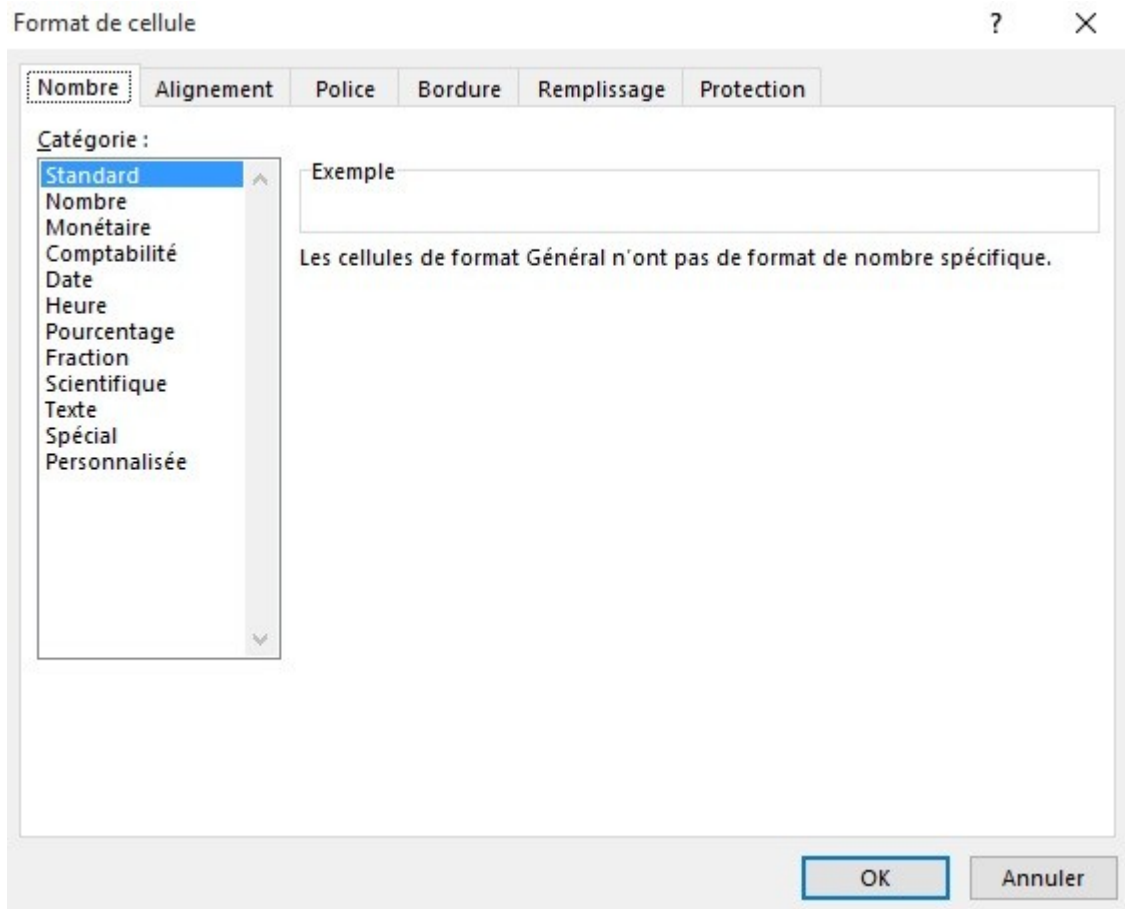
Format de cellule

?

×

Nombre

Alignement

Police

Bordure

Remplissage

Protection

Catégorie :

Standard
Nombre
Monétaire
Comptabilité
Date
Heure
Pourcentage
Fraction
Scientifique
Texte
Spécial
Personnalisée

Exemple

Les cellules de format Général n'ont pas de format de nombre spécifique.

OK

Annuler